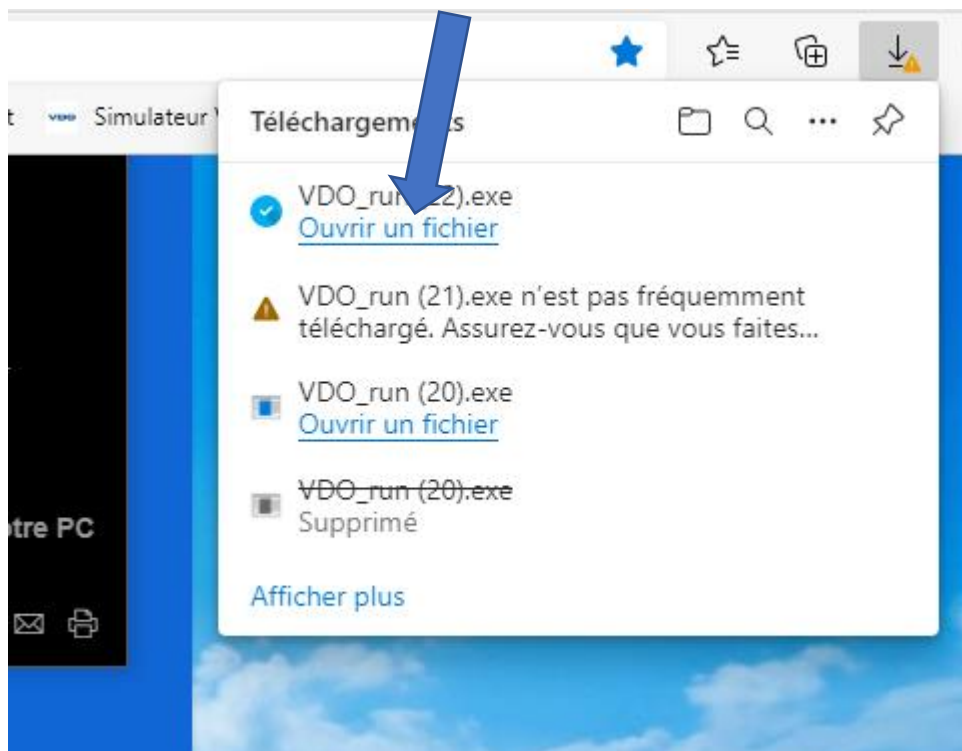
t VDO Simulateur V

Téléchargem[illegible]ts

VDO_ru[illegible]22).exe
Ouvrir un fichier

VDO_run (21).exe n'est pas fréquemment téléchargé. Assurez-vous que vous faites...

VDO_run (20).exe
Ouvrir un fichier

VDO_run (20).exe
Supprimé

Afficher plus

tre PC